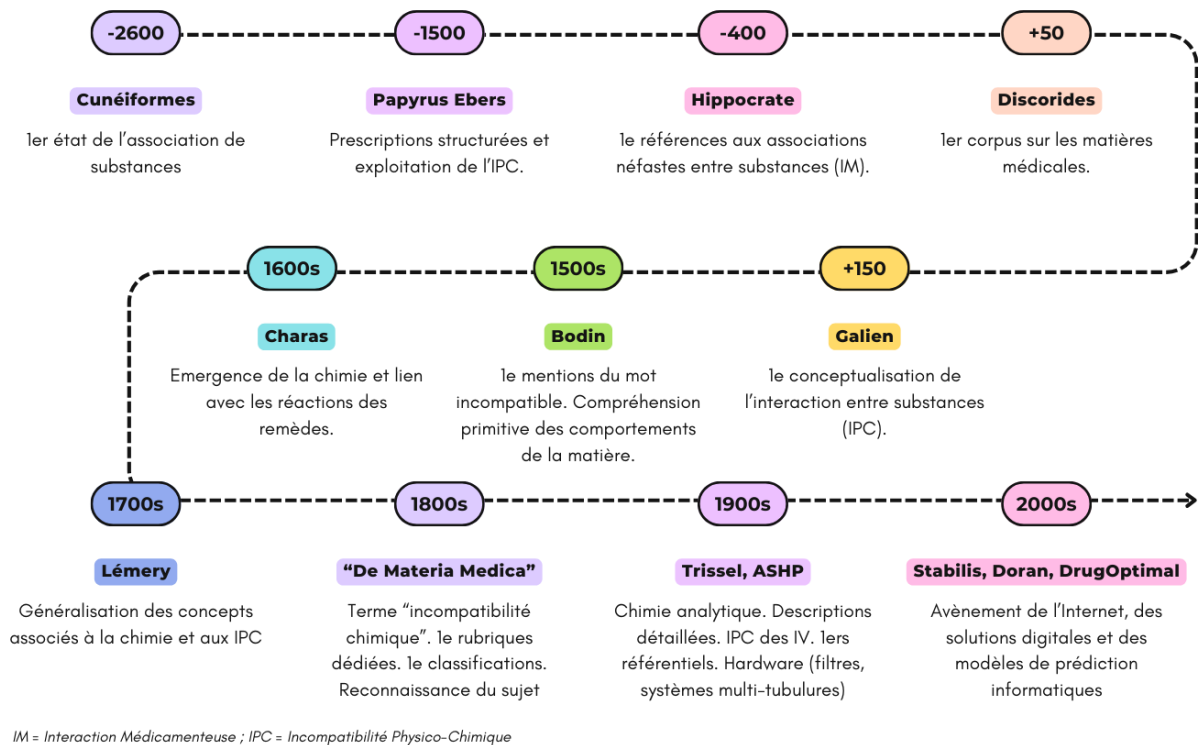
-2600

Cunéiformes

1er état de l'association de substances

-1500

Papyrus Ebers

Prescriptions structurées et exploitation de l'IPC.

-400

Hippocrate

1e références aux associations néfastes entre substances (IM).

+50

Discorides

1er corpus sur les matières médicales.

+150

Galien

1e conceptualisation de l'interaction entre substances (IPC).

1500s

Bodin

1e mentions du mot incompatible. Compréhension primitive des comportements de la matière.

1600s

Charas

Emergence de la chimie et lien avec les réactions des remèdes.

1700s

Lémery

Généralisation des concepts associés à la chimie et aux IPC

1800s

"De Materia Medica"

Terme "incompatibilité chimique". 1e rubriques dédiées. 1e classifications. Reconnaissance du sujet

1900s

Trissel, ASHP

Chimie analytique. Descriptions détaillées. IPC des IV. 1ers référentiels. Hardware (filtres, systèmes multi-tubulures)

2000s

Stabilis, Doran, DrugOptimal

Avènement de l'Internet, des solutions digitales et des modèles de prédiction informatiques

IM = Interaction Médicamenteuse ; IPC = Incompatibilité Physico-Chimique